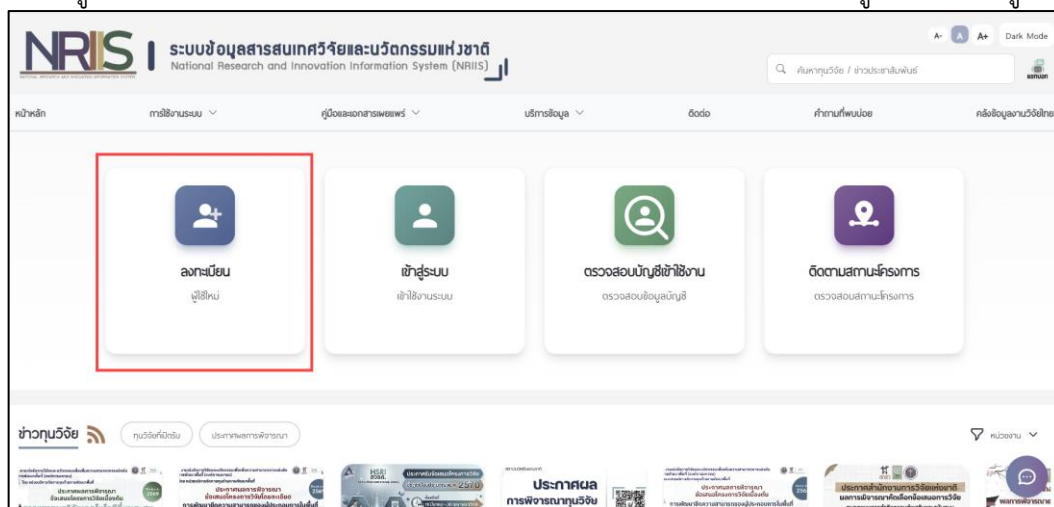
NRIIS

ระบบข้อมูลสารสนเทศวิจัยและนวัตกรรมแห่งชาติ
National Research and Innovation Information System (NRIIS)

A- A A+ Dark Mode

ค้นหาทุนวิจัย / ข่าวประชาสัมพันธ์

แสกนลก

หน้าหลัก การใช้งานระบบ คู่มือและเอกสารเผยแพร่ บริการข้อมูล ติดต่อ คำถามที่พบบ่อย คลังข้อมูลงานวิจัยไทย

ลงทะเบียน
ผู้ใช้ใหม่

เข้าสู่ระบบ
เข้าใช้งานระบบ

ตรวจสอบบัญชีเข้าใช้งาน
ตรวจสอบข้อมูลบัญชี

ติดตามสถานะโครงการ
ตรวจสอบสถานะโครงการ

ข่าวทุนวิจัย

ทุนวิจัยที่เปิดรับ

ประกาศผลการพิจารณา

หน่วยงาน

ประกาศผลการพิจารณา

ประกาศผลการพิจารณา

ประกาศผล
การพิจารณาทุนวิจัย

ประกาศผลการพิจารณา

ประกาศสำนักงานการวิจัยแห่งชาติ
ผลการพิจารณาคัดเลือกข้อเสนอการวิจัย

ผลการพิจารณา